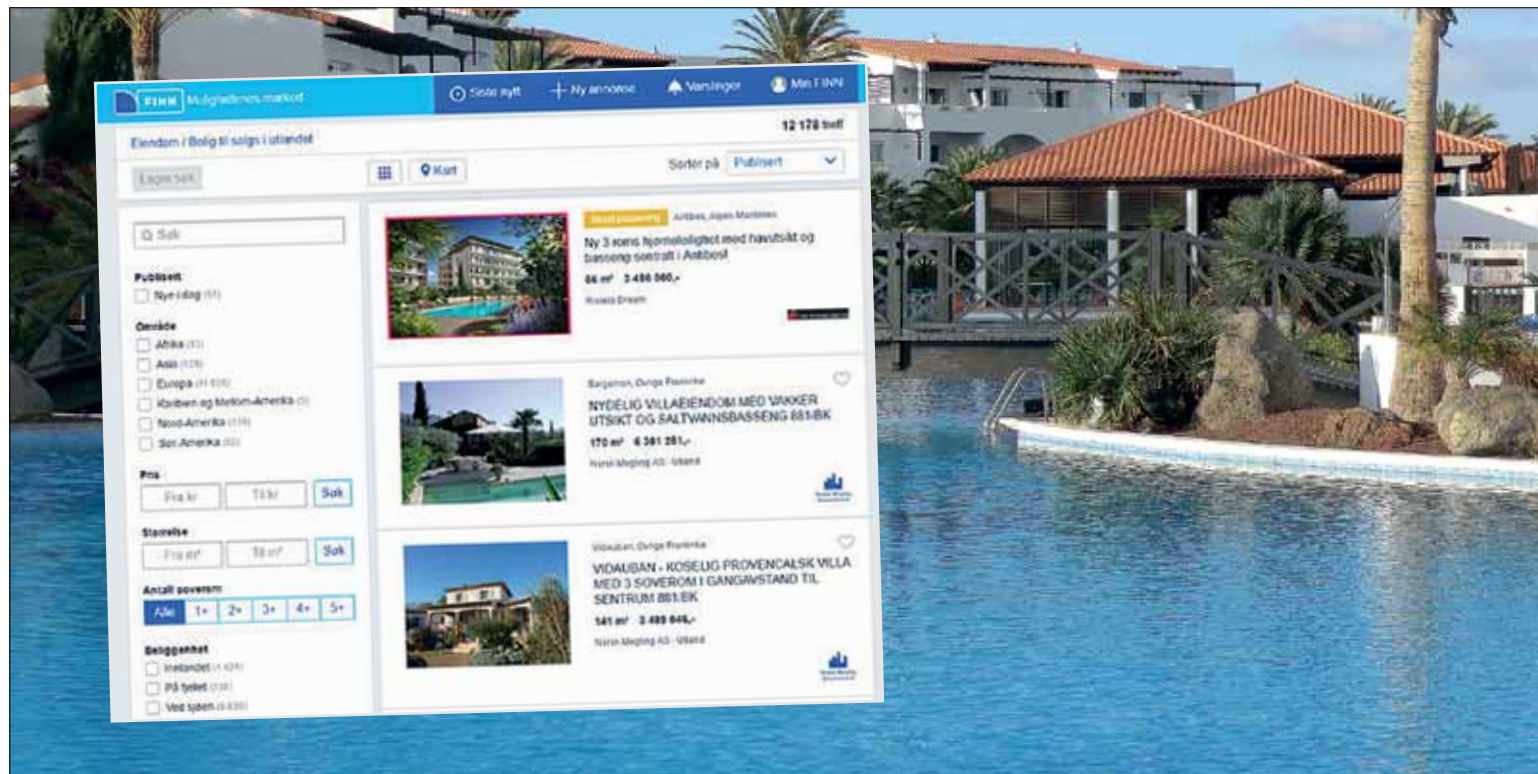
FINN Mulighetenes marked

Siste nytt

Ny annonse

Varslinger

Min FINN

Eiendom / Bolig til salgs i utlandet

12 178 treff

Lagre søk

Kart

Sorter på Publisert

Søk

Publisert

Nye i dag (51)

Område

Afrika (83)

Asia (128)

Europa (11 635)

Karibien og Mellom-Amerika (3)

Nord-Amerika (116)

Sør-Amerika (62)

Pris

Fra kr

Til kr

Søk

Størrelse

Fra m²

Til m²

Søk

Antall soverom

Alle

1+

2+

3+

4+

5+

Beliggenhet

I reiselandet (1 424)

På fjellet (738)

Ved sjøen (8 836)

Betalt plassering

Antibes, Alpes Maritimes

Ny 3 roms hjørneleilighet med havutsikt og basseng sentralt i Antibes!

86 m² 3 456 560,-

Riviera Dream

Bargemon, Övrige Provence

NYDELIG VILLAEIENDOM MED VAKKER UTSIKT OG SALTVANNSBASSENG 881/BK

170 m² 6 361 261,-

Norsk Megling AS - Utland

Vidauban, Övrige Provence

VIDAUBAN - KOSELIG PROVENCALSK VILLA MED 3 SOVEROM I GANGAVSTAND TIL SENTRUM 881/BK

141 m² 3 489 646,-

Norsk Megling AS - Utland